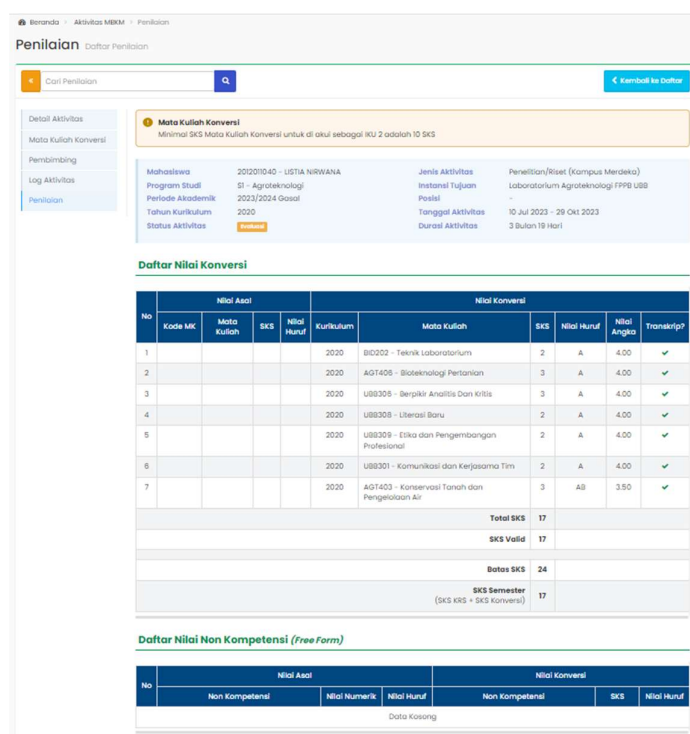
Beranda > Aktivitas MBKM > Penilaian

Penilaian Daftar Penilaian

Cari Penilaian

Kembali ke Daftar

Detail Aktivitas
Mata Kuliah Konversi
Pembimbing
Log Aktivitas
Penilaian

Mata Kuliah Konversi
Minimal SKS Mata Kuliah Konversi untuk di akui sebagai IKU 2 adalah 10 SKS

Mahasiswa 2012011040 - LISTIA NIRWANA
Program Studi S1 - Agroteknologi
Periode Akademik 2023/2024 Gasal
Tahun Kurikulum 2020
Status Aktivitas Evaluasi
Jenis Aktivitas Penelitian/Riset (Kampus Merdeka)
Instansi Tujuan Laboratorium Agroteknologi FPPB UBB
Posisi -
Tanggal Aktivitas 10 Jul 2023 - 29 Okt 2023
Durasi Aktivitas 3 Bulan 19 Hari

Daftar Nilai Konversi

| No | Nilai Asal: Kode MK | Mata Kuliah | SKS | Nilai Huruf | Nilai Konversi: Kurikulum | Mata Kuliah | SKS | Nilai Huruf | Nilai Angka | Transkrip? |
|---|---|---|---|---|---|---|---|---|---|---|
| 1 | | | | | 2020 | BID202 - Teknik Laboratorium | 2 | A | 4.00 | ✔ |
| 2 | | | | | 2020 | AGT406 - Bioteknologi Pertanian | 3 | A | 4.00 | ✔ |
| 3 | | | | | 2020 | UBB306 - Berpikir Analitis Dan Kritis | 3 | A | 4.00 | ✔ |
| 4 | | | | | 2020 | UBB308 - Literasi Baru | 2 | A | 4.00 | ✔ |
| 5 | | | | | 2020 | UBB309 - Etika dan Pengembangan Profesional | 2 | A | 4.00 | ✔ |
| 6 | | | | | 2020 | UBB301 - Komunikasi dan Kerjasama Tim | 2 | A | 4.00 | ✔ |
| 7 | | | | | 2020 | AGT403 - Konservasi Tanah dan Pengelolaan Air | 3 | AB | 3.50 | ✔ |
| | | | | | | Total SKS | 17 | | | |
| | | | | | | SKS Valid | 17 | | | |
| | | | | | | Batas SKS | 24 | | | |
| | | | | | | SKS Semester (SKS KRS + SKS Konversi) | 17 | | | |

Daftar Nilai Non Kompetensi (Free Form)

| No | Nilai Asal: Non Kompetensi | Nilai Numerik | Nilai Huruf | Nilai Konversi: Non Kompetensi | SKS | Nilai Huruf |
|---|---|---|---|---|---|---|
| | Data Kosong | | | | | |